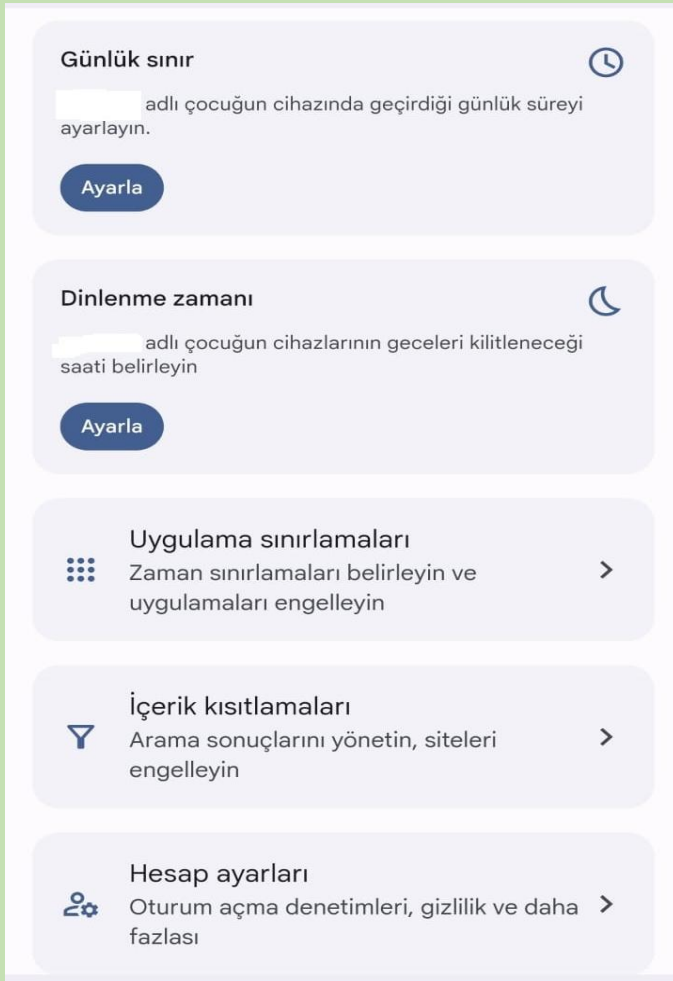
Günlük sınır

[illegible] adlı çocuğun cihazında geçirdiği günlük süreyi ayarlayın.

Ayarla

Dinlenme zamanı

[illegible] adlı çocuğun cihazlarının geceleri kilitleneceği saati belirleyin

Ayarla

Uygulama sınırlamaları
Zaman sınırlamaları belirleyin ve uygulamaları engelleyin

İçerik kısıtlamaları
Arama sonuçlarını yönetin, siteleri engelleyin

Hesap ayarları
Oturum açma denetimleri, gizlilik ve daha fazlası